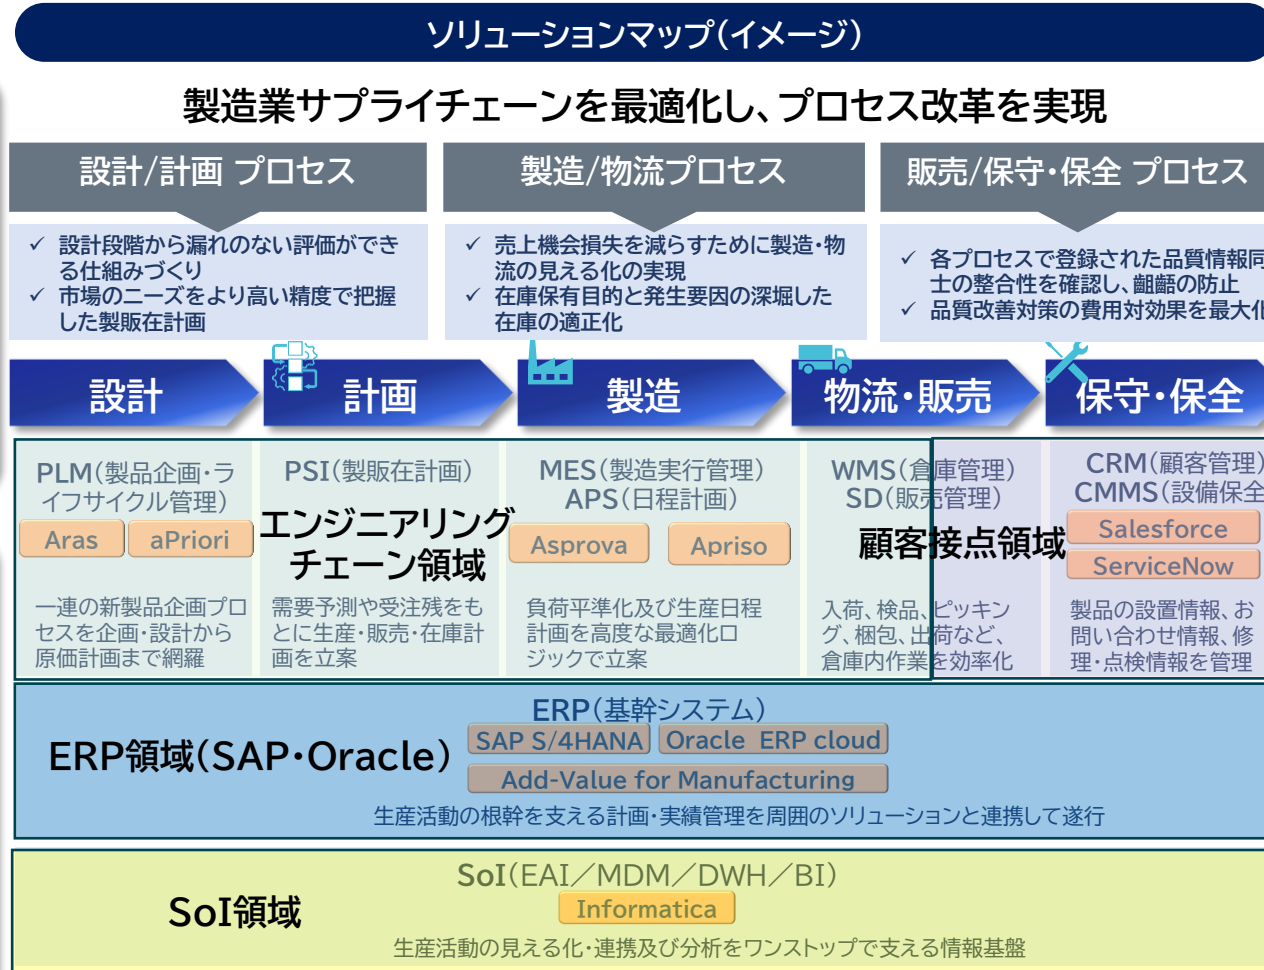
ソリューションマップ(イメージ)

製造業サプライチェーンを最適化し、プロセス改革を実現

設計/計画 プロセス

✓ 設計段階から漏れのない評価ができる仕組みづくり
✓ 市場のニーズをより高い精度で把握した製販在計画

製造/物流プロセス

✓ 売上機会損失を減らすために製造・物流の見える化の実現
✓ 在庫保有目的と発生要因の深堀した在庫の適正化

販売/保守・保全 プロセス

✓ 各プロセスで登録された品質情報同士の整合性を確認し、齟齬の防止
✓ 品質改善対策の費用対効果を最大化

設計

計画

製造

物流・販売

保守・保全

PLM(製品企画・ライフサイクル管理)
Aras
aPriori
一連の新製品企画プロセスを企画・設計から原価計画まで網羅

PSI(製販在計画)
エンジニアリングチェーン領域
需要予測や受注残をもとに生産・販売・在庫計画を立案

MES(製造実行管理)
APS(日程計画)
Asprova
Apriso
負荷平準化及び生産日程計画を高度な最適化ロジックで立案

WMS(倉庫管理)
SD(販売管理)
顧客接点領域
入荷、検品、ピッキング、梱包、出荷など、倉庫内作業を効率化

CRM(顧客管理)
CMMS(設備保全
Salesforce
ServiceNow
製品の設置情報、お問い合わせ情報、修理・点検情報を管理

ERP領域(SAP・Oracle)
ERP(基幹システム)
SAP S/4HANA
Oracle ERP cloud
Add-Value for Manufacturing
生産活動の根幹を支える計画・実績管理を周囲のソリューションと連携して遂行

SoI領域
SoI(EAI/MDM/DWH/BI)
Informatica
生産活動の見える化・連携及び分析をワンストップで支える情報基盤